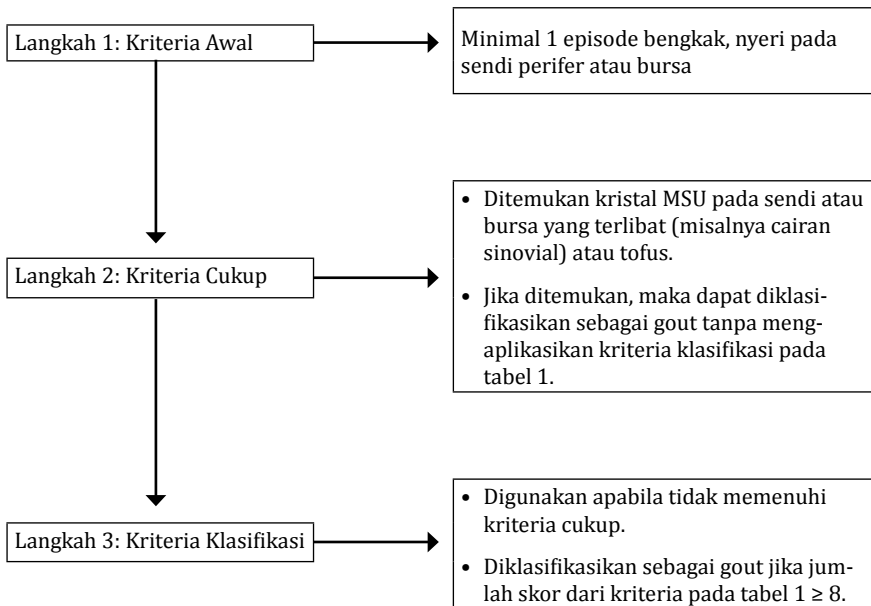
Langkah 1: Kriteria Awal

Minimal 1 episode bengkak, nyeri pada sendi perifer atau bursa

Langkah 2: Kriteria Cukup

• Ditemukan kristal MSU pada sendi atau bursa yang terlibat (misalnya cairan sinovial) atau tofus.

• Jika ditemukan, maka dapat diklasifikasikan sebagai gout tanpa mengaplikasikan kriteria klasifikasi pada tabel 1.

Langkah 3: Kriteria Klasifikasi

• Digunakan apabila tidak memenuhi kriteria cukup.

• Diklasifikasikan sebagai gout jika jumlah skor dari kriteria pada tabel 1 $\geq 8$.